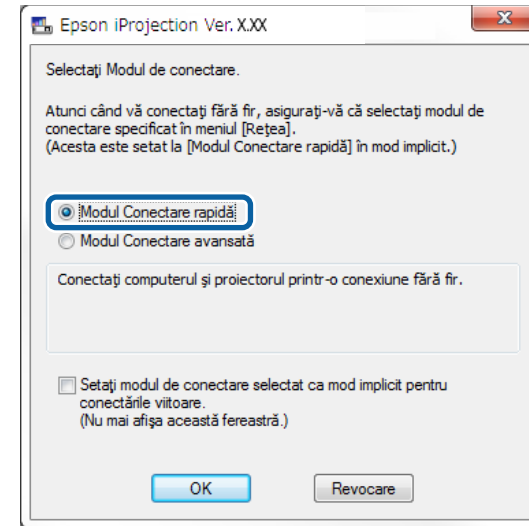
Epson iProjection Ver. X.XX

Selectaţi Modul de conectare.

Atunci când vă conectaţi fără fir, asiguraţi-vă că selectaţi modul de conectare specificat în meniul [Reţea].
(Acesta este setat la [Modul Conectare rapidă] în mod implicit.)

Modul Conectare rapidă
Modul Conectare avansată

Conectaţi computerul şi proiectorul printr-o conexiune fără fir.

Setaţi modul de conectare selectat ca mod implicit pentru conectările viitoare.
(Nu mai afişa această fereastră.)

OK
Revocare